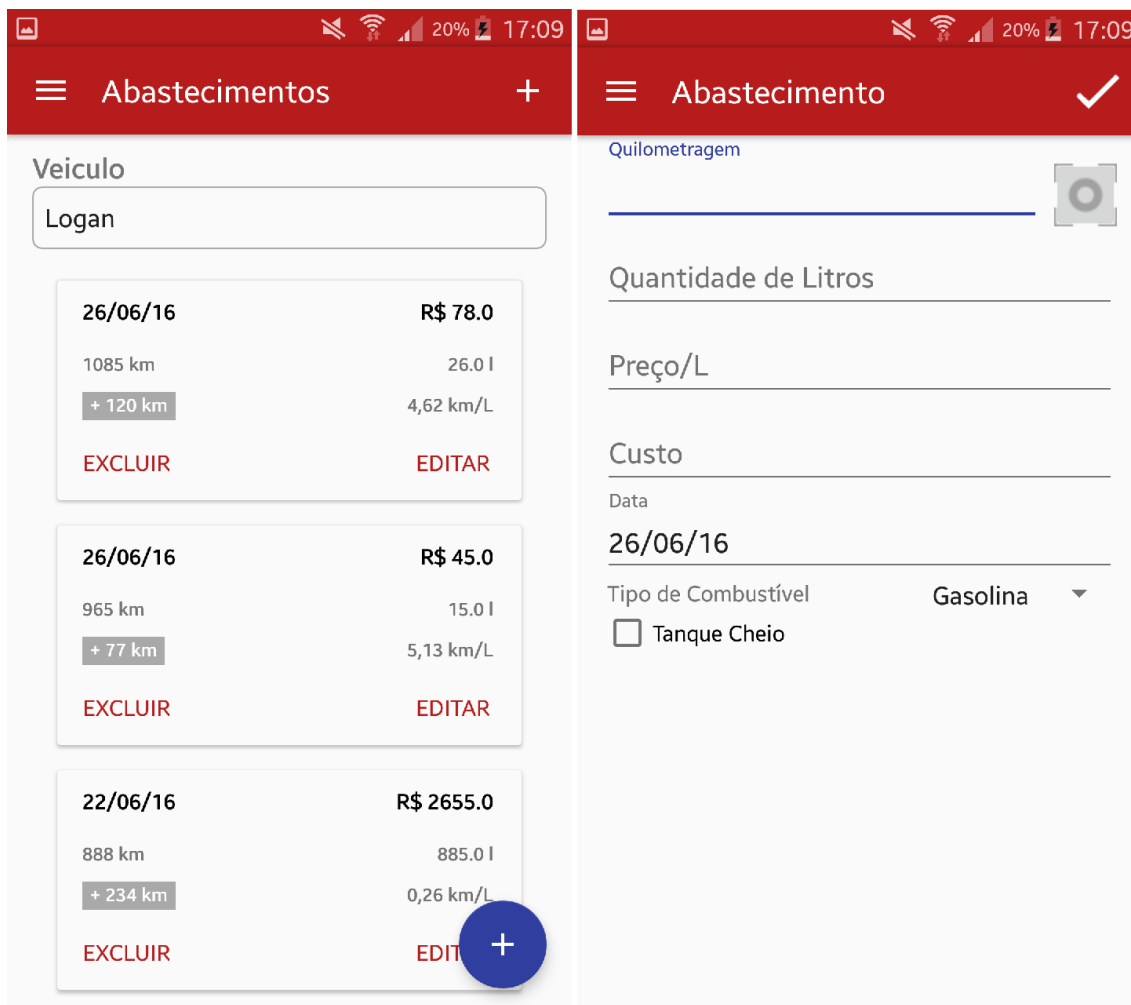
20% 17:09

Abastecimentos

Veiculo

Logan

26/06/16 R$ 78.0

1085 km 26.0 l

+ 120 km 4,62 km/L

EXCLUIR EDITAR

26/06/16 R$ 45.0

965 km 15.0 l

+ 77 km 5,13 km/L

EXCLUIR EDITAR

22/06/16 R$ 2655.0

888 km 885.0 l

+ 234 km 0,26 km/L

EXCLUIR EDIT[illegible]

20% 17:09

Abastecimento

Quilometragem

Quantidade de Litros

Preço/L

Custo

Data

26/06/16

Tipo de Combustível Gasolina

Tanque Cheio